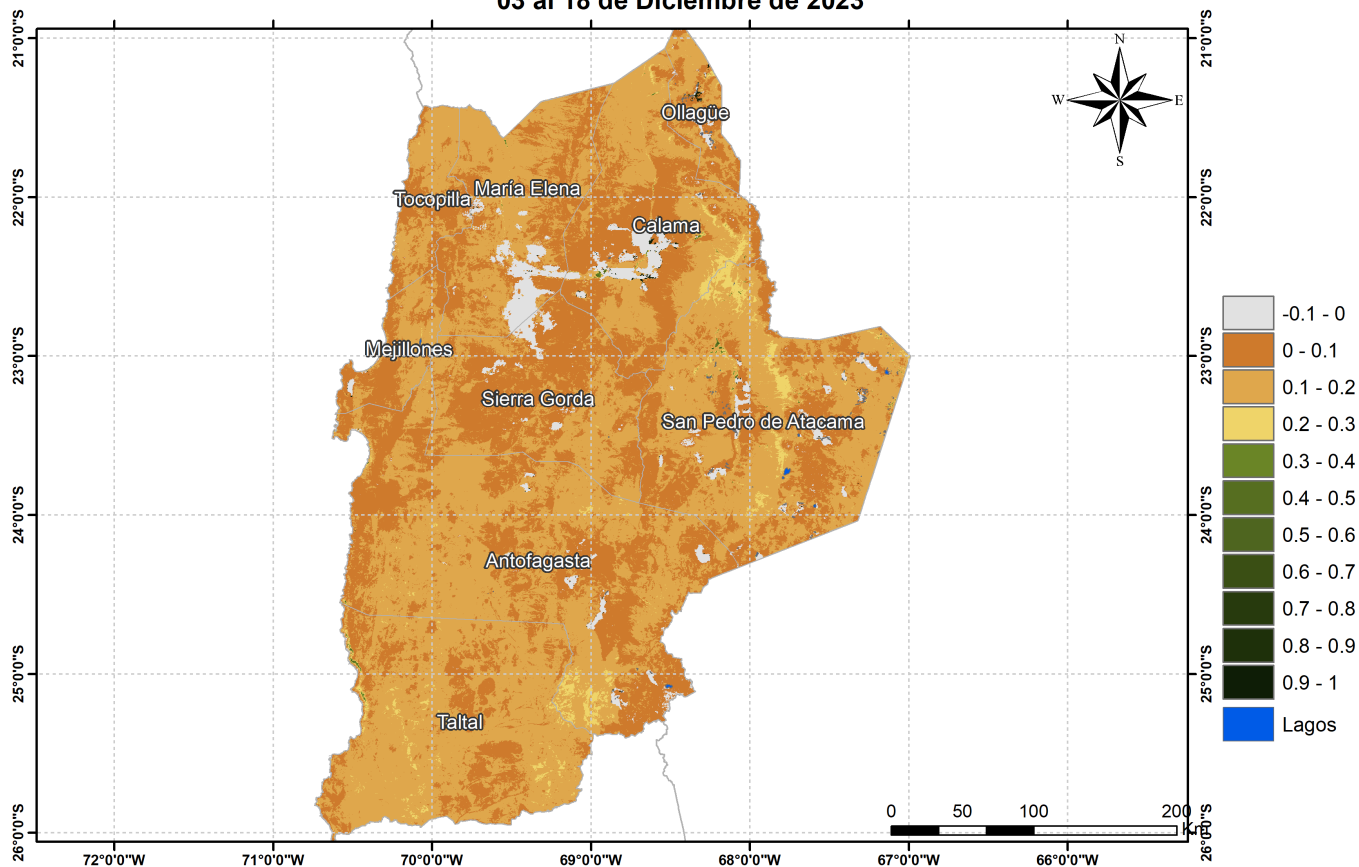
03 al 18 de Diciembre de 2023

21°0'0"S
22°0'0"S
23°0'0"S
24°0'0"S
25°0'0"S
26°0'0"S

21°0'0"S
22°0'0"S
23°0'0"S
24°0'0"S
25°0'0"S
26°0'0"S

N
W
E
S

Ollagüe
Tocopilla
María Elena
Calama
Mejillones
Sierra Gorda
San Pedro de Atacama
Antofagasta
Taltal

| | |
|---|---|
| | -0.1 - 0 |
| | 0 - 0.1 |
| | 0.1 - 0.2 |
| | 0.2 - 0.3 |
| | 0.3 - 0.4 |
| | 0.4 - 0.5 |
| | 0.5 - 0.6 |
| | 0.6 - 0.7 |
| | 0.7 - 0.8 |
| | 0.8 - 0.9 |
| | 0.9 - 1 |
| | Lagos |

0 50 100 200
Km

72°0'0"W 71°0'0"W 70°0'0"W 69°0'0"W 68°0'0"W 67°0'0"W 66°0'0"W